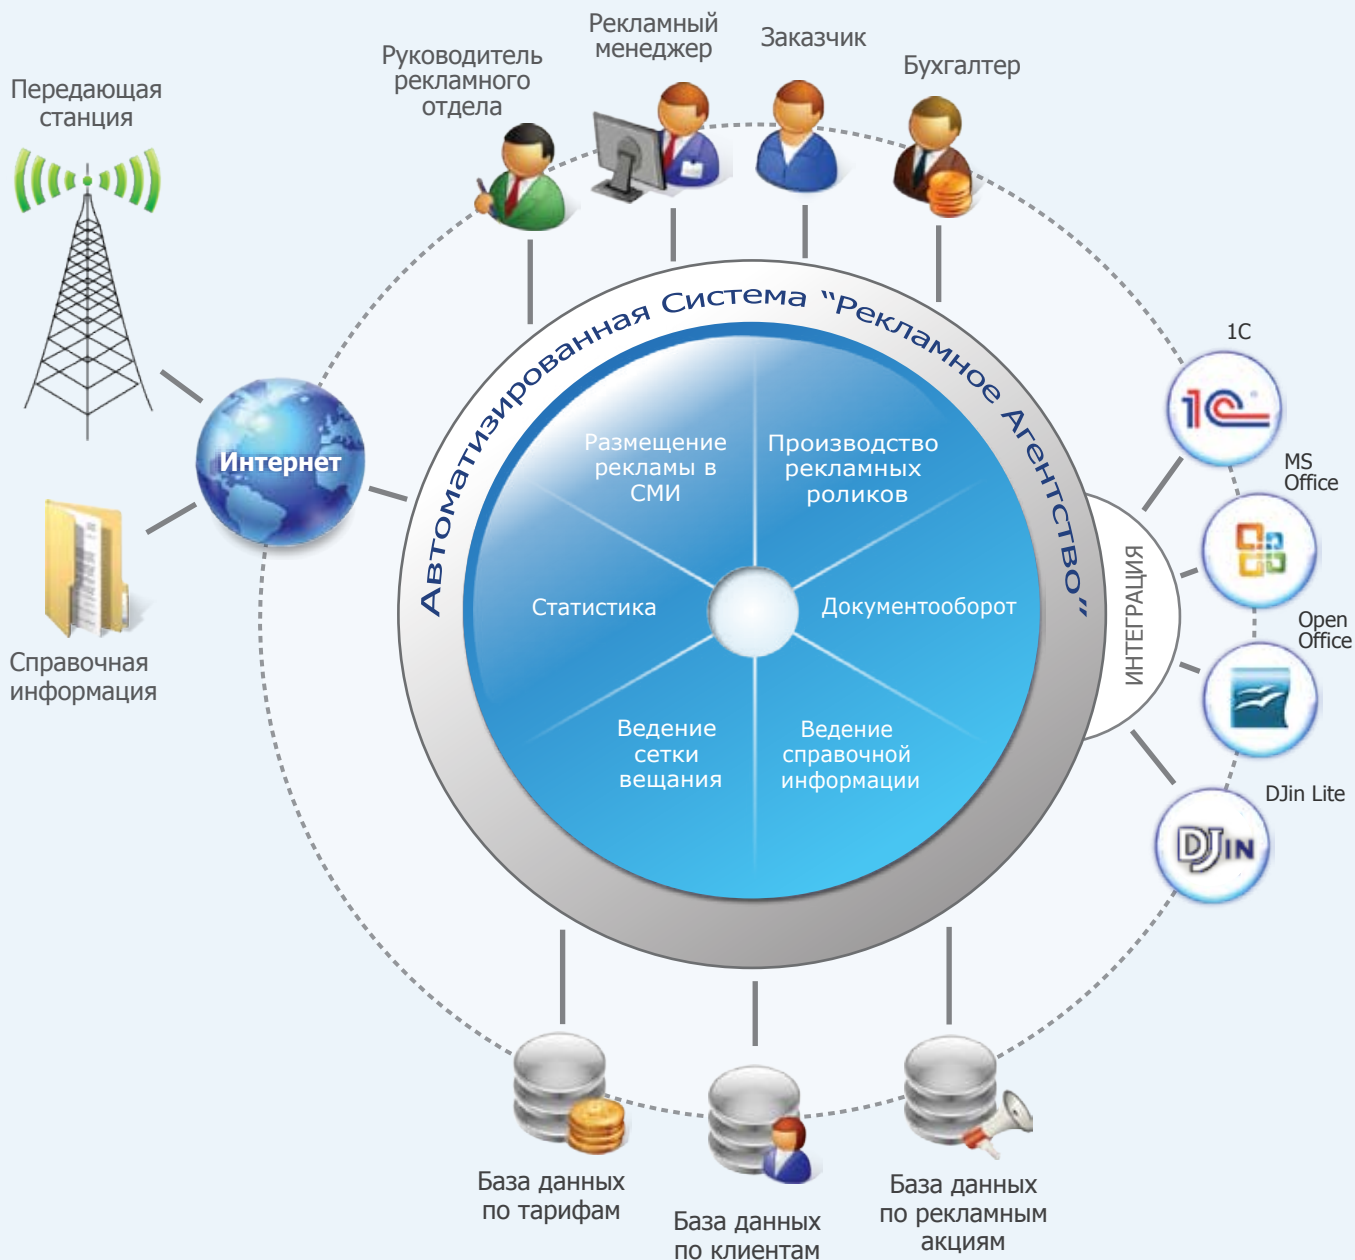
Передающая станция

Руководитель рекламного отдела

Рекламный менеджер

Заказчик

Бухгалтер

Интернет

Справочная информация

Автоматизированная Система "Рекламное Агентство"

Размещение рекламы в СМИ

Производство рекламных роликов

Статистика

Документооборот

Ведение сетки вещания

Ведение справочной информации

ИНТЕГРАЦИЯ

1С

MS Office

Open Office

DJin Lite

DJIN

База данных по тарифам

База данных по клиентам

База данных по рекламным акциям